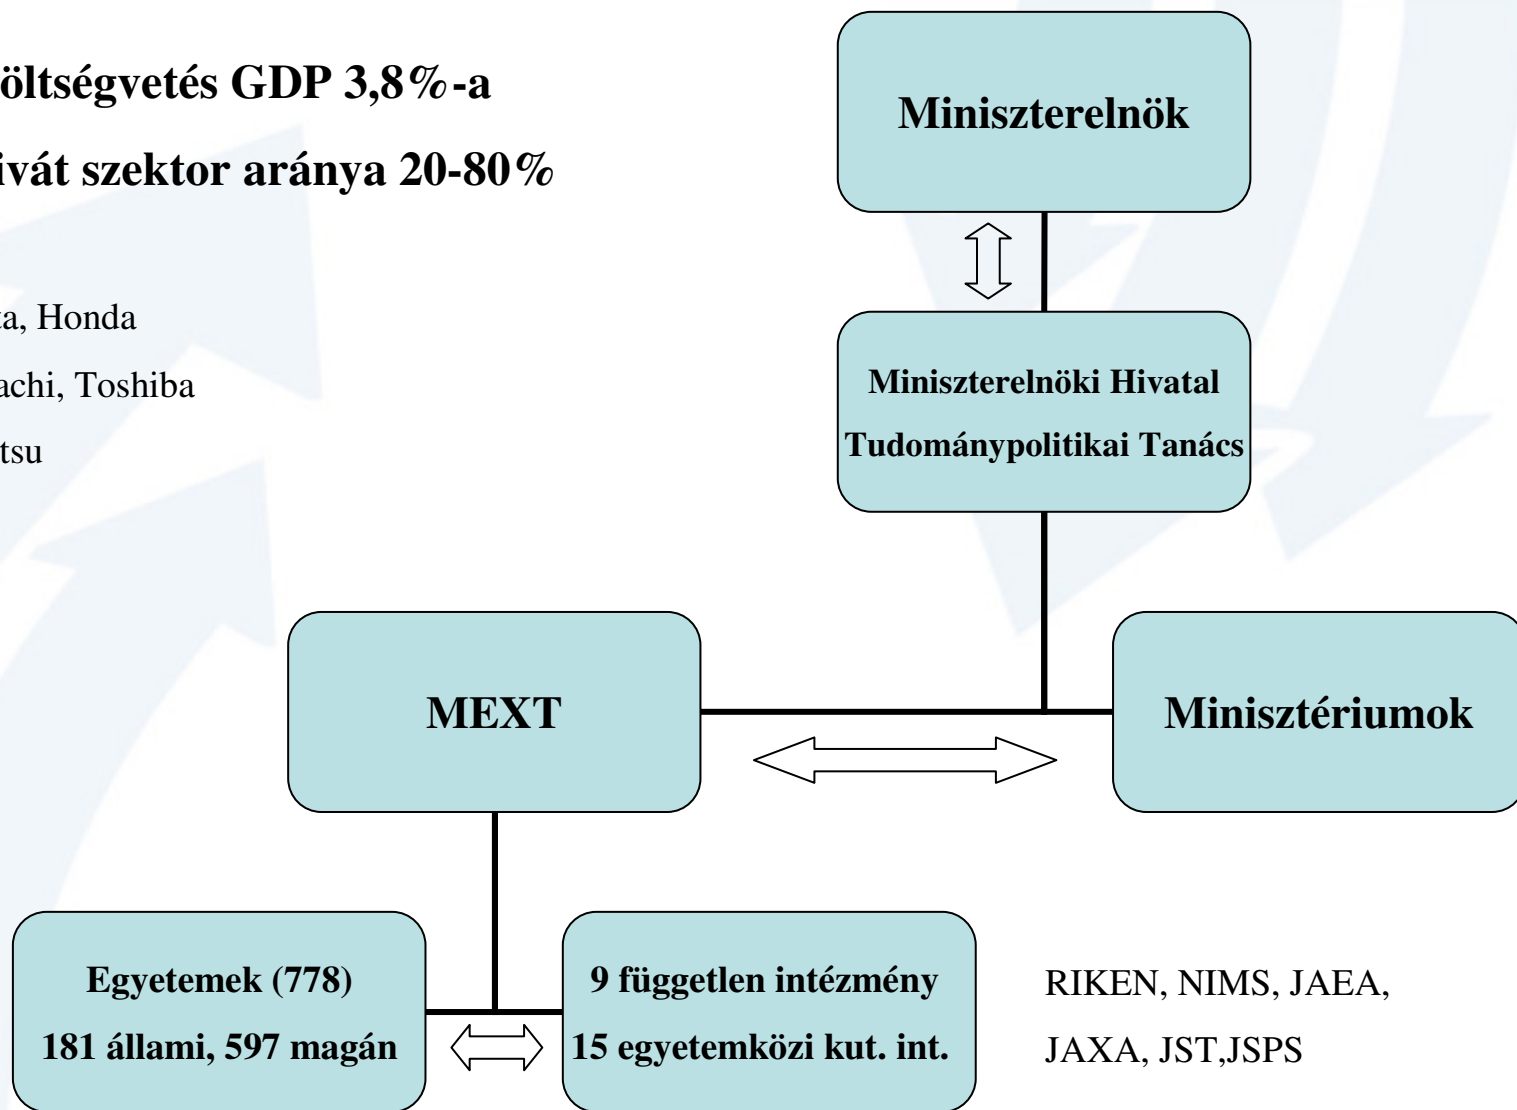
öltségvetés GDP 3,8%-a

ivát szektor aránya 20-80%

a, Honda

achi, Toshiba

tsu

Miniszterelnök

Miniszterelnöki Hivatal
Tudománypolitikai Tanács

MEXT

Minisztériumok

Egyetemek (778)
181 állami, 597 magán

9 független intézmény
15 egyetemközi kut. int.

RIKEN, NIMS, JAEA,
JAXA, JST,JSPS